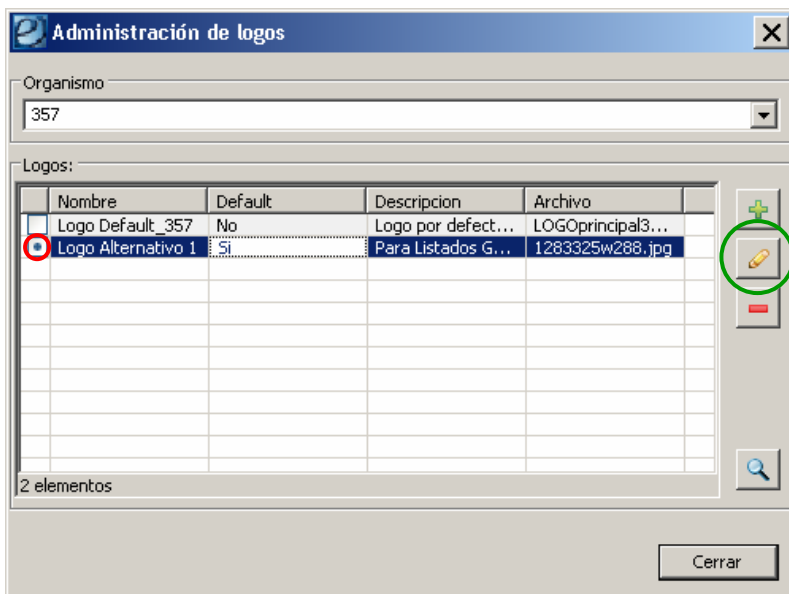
Administración de logos

Organismo

357

Logos:

| | Nombre | Default | Descripcion | Archivo |
|---|---|---|---|---|
| | Logo Default_357 | No | Logo por defect... | LOGOprincipal3... |
| | Logo Alternativo 1 | Si | Para Listados G... | 1283325w288.jpg |

2 elementos

Cerrar